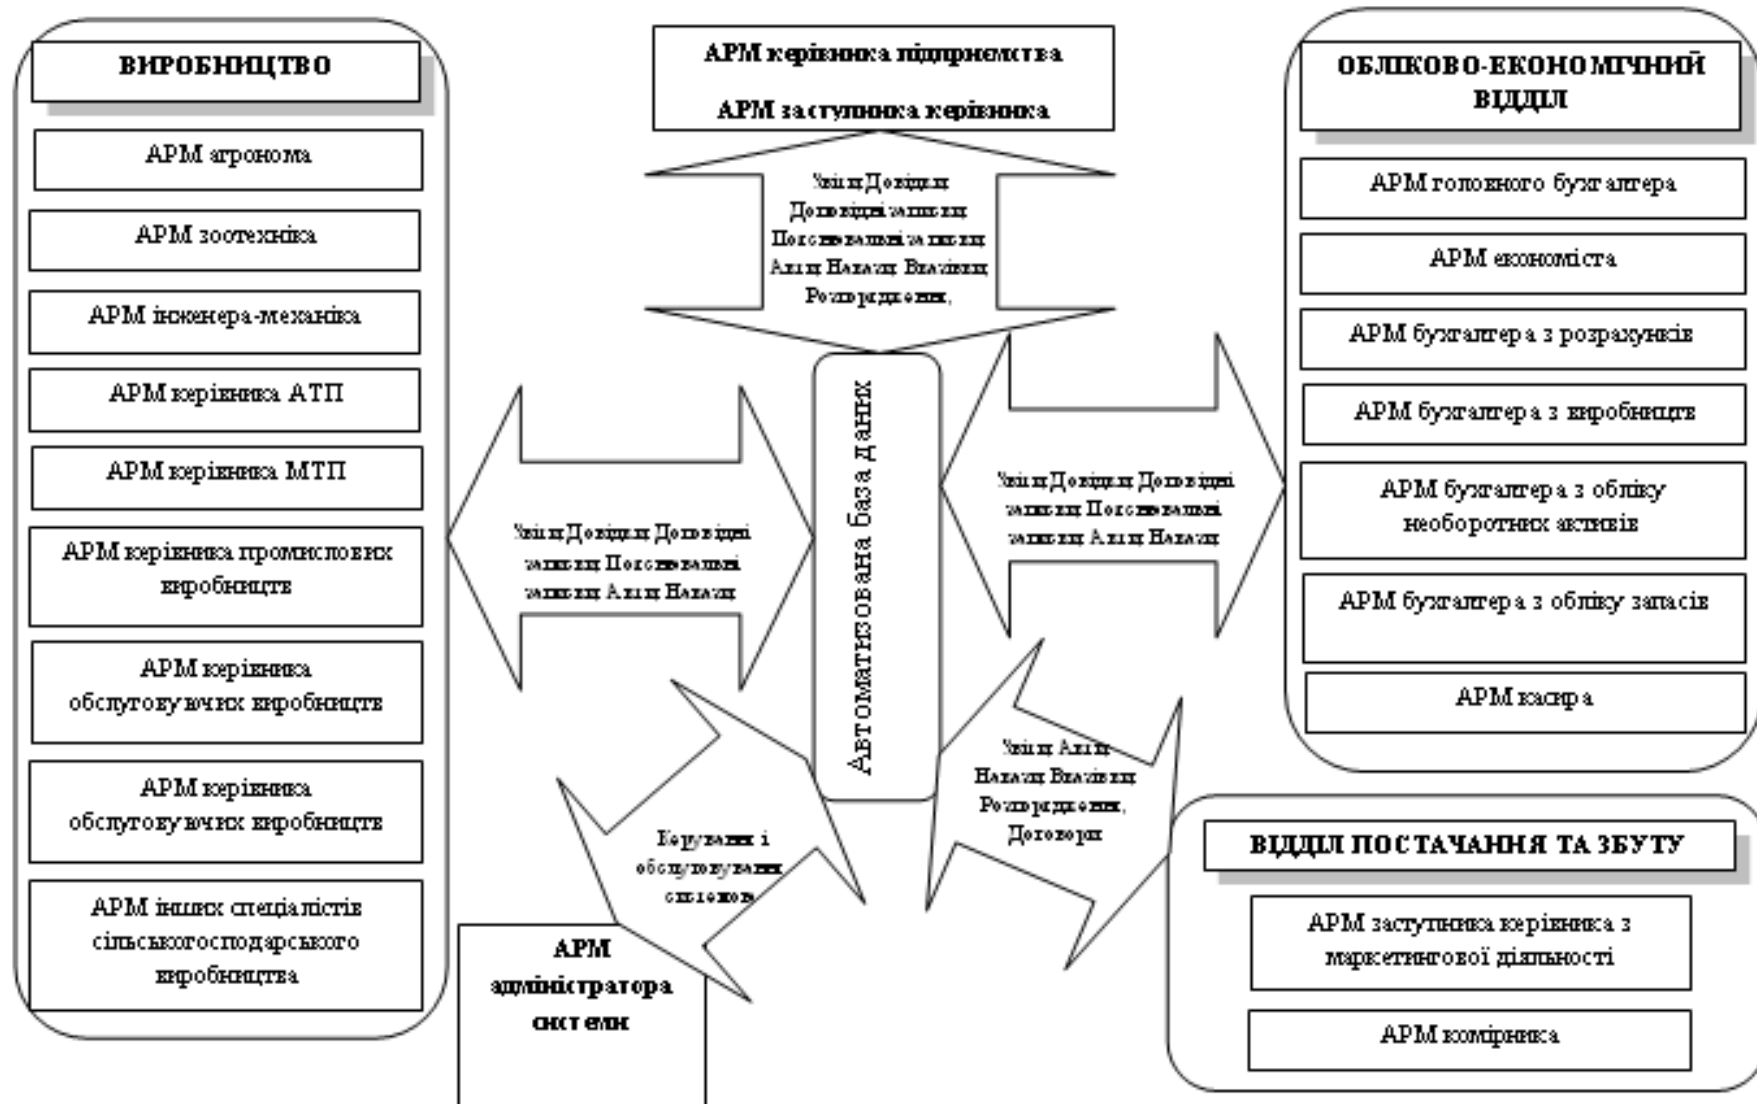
ВИРОБНИЦТВО

АРМ агронома

АРМ зоотехніка

АРМ інженера-механіка

АРМ керівника АТП

АРМ керівника МТП

АРМ керівника промислових виробництв

АРМ керівника обслуговуючих виробництв

АРМ керівника обслуговуючих виробництв

АРМ інших спеціалістів сільськогосподарського виробництва

АРМ керівника підприємства

АРМ заступника керівника

Звіти Довідки Доповідні записки Пояснювальні записки Акти Накази Вказівки Розпорядження,

Автоматизована база даних

Звіти Довідки Доповідні записки Пояснювальні записки Акти Накази

Звіти Довідки Доповідні записки Пояснювальні записки Акти Накази

Керування і обслуговування системою

Звіти Акти Накази Вказівки Розпорядження, Договори

АРМ адміністратора системи

ОБЛІКОВО-ЕКОНОМІЧНИЙ ВІДДІЛ

АРМ головного бухгалтера

АРМ економіста

АРМ бухгалтера з розрахунків

АРМ бухгалтера з виробництв

АРМ бухгалтера з обліку необоротних активів

АРМ бухгалтера з обліку запасів

АРМ касира

ВІДДІЛ ПОСТАЧАННЯ ТА ЗБУТУ

АРМ заступника керівника з маркетингової діяльності

АРМ комірника